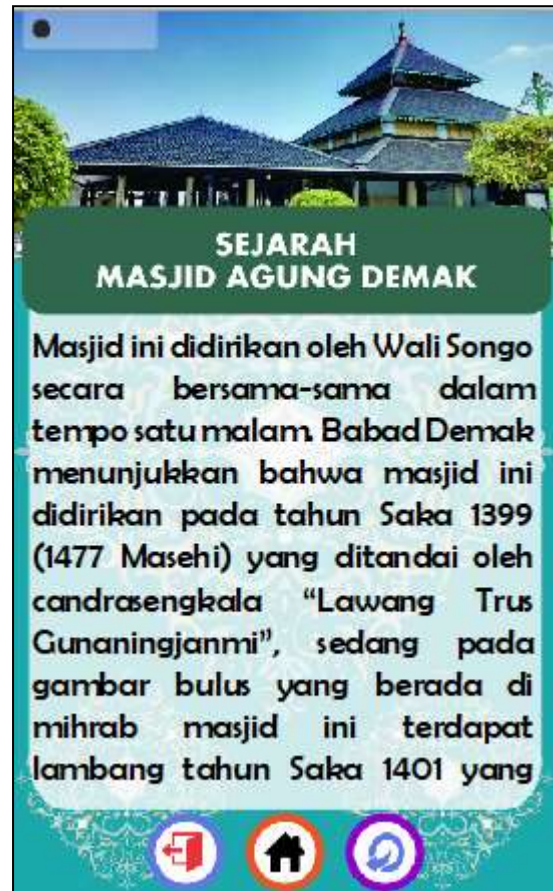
SEJARAH
MASJID AGUNG DEMAK

Masjid ini didirikan oleh Wali Songo secara bersama-sama dalam tempo satu malam. Babad Demak menunjukkan bahwa masjid ini didirikan pada tahun Saka 1399 (1477 Masehi) yang ditandai oleh candrasengkala "Lawang Trus Gunaningjanmi", sedang pada gambar bulus yang berada di mihrab masjid ini terdapat lambang tahun Saka 1401 yang